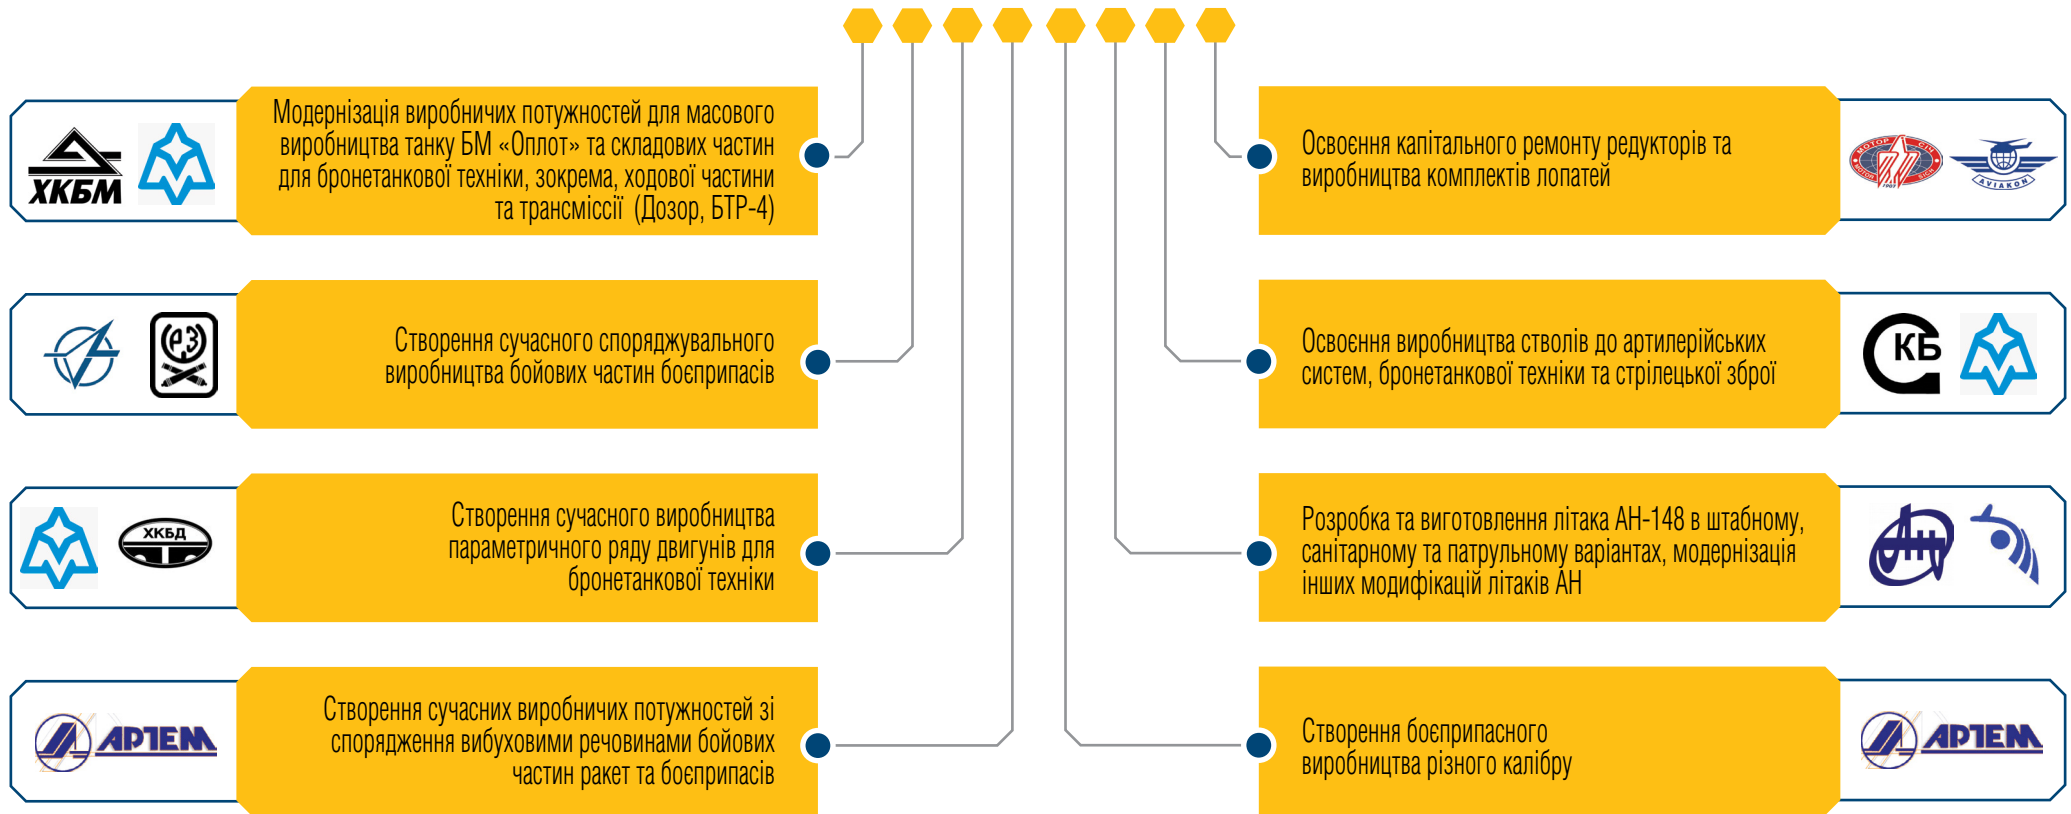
ХКБМ

Модернізація виробничих потужностей для масового виробництва танку БМ «Оплот» та складових частин для бронетанкової техніки, зокрема, ходової частини та трансмісії (Дозор, БТР-4)

Освоєння капітального ремонту редукторів та виробництва комплектів лопатей

МОТОР СІЧ

AVIAKON

Створення сучасного спорядкувального виробництва бойових частин боєприпасів

Освоєння виробництва стволів до артилерійських систем, бронетанкової техніки та стрілецької зброї

КБ

ХКБД

Створення сучасного виробництва параметричного ряду двигунів для бронетанкової техніки

Розробка та виготовлення літака АН-148 в штабному, санітарному та патрульному варіантах, модернізація інших модифікацій літаків АН

АРТЕМ

Створення сучасних виробничих потужностей зі спорядження вибуховими речовинами бойових частин ракет та боєприпасів

Створення боєприпасного виробництва різного калібру

АРТЕМ